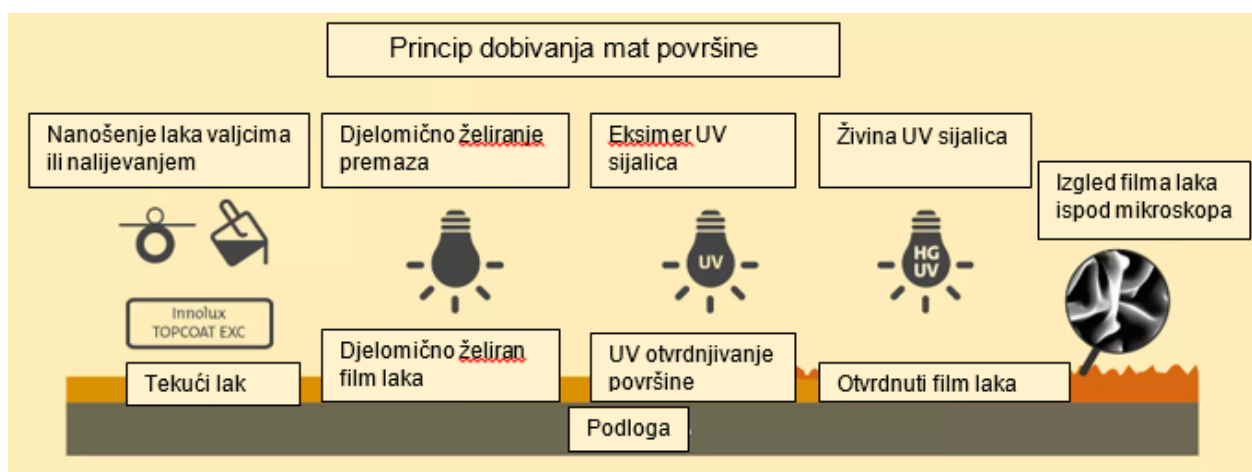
Princip dobivanja mat površine

Nanošenje laka valjcima ili nalijevanjem

Djelomično želiranje premaza

Eksimer UV sijalica

Živina UV sijalica

Izgled filma laka ispod mikroskopa

UV

HG UV

Innolux TOPCOAT EXC

Djelomično želiran film laka

UV otvrdnjivanje površine

Tekući lak

Otvrdnuti film laka

Podloga